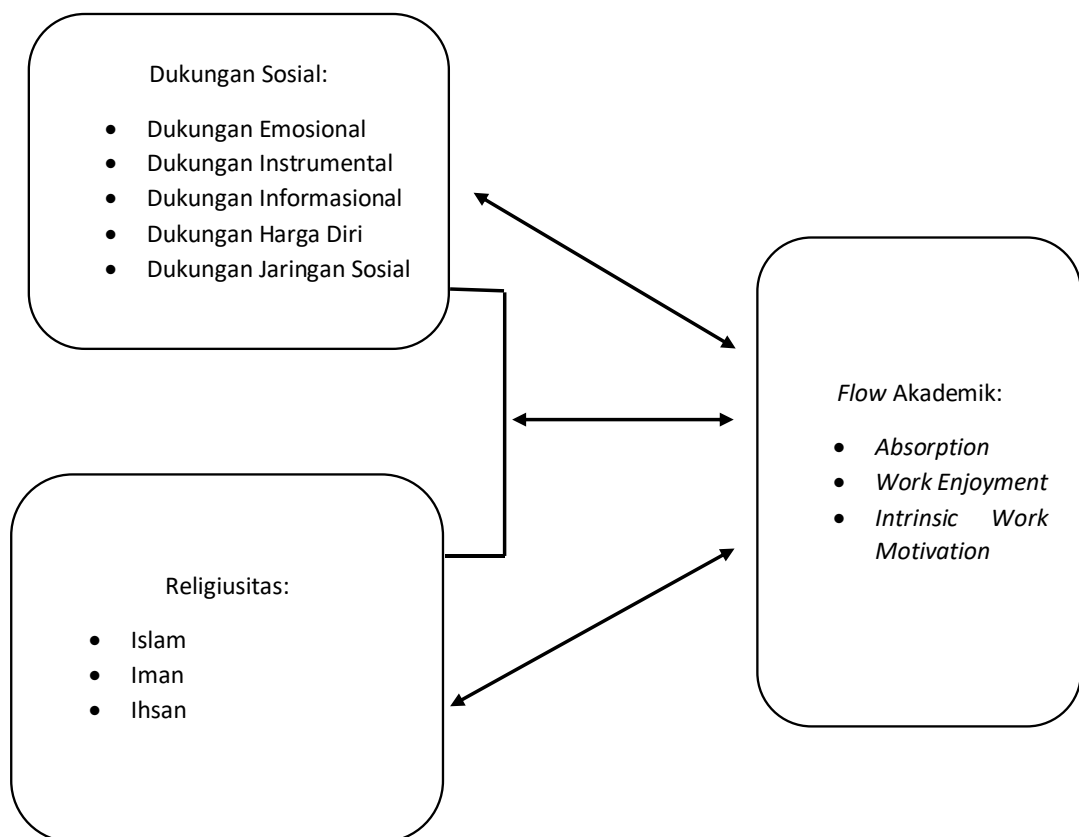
Dukungan Sosial:

- Dukungan Emosional
- Dukungan Instrumental
- Dukungan Informasional
- Dukungan Harga Diri
- Dukungan Jaringan Sosial

Flow Akademik:

- Absorption
- Work Enjoyment
- Intrinsic Work Motivation

Religiusitas:

- Islam
- Iman
- Ihsan